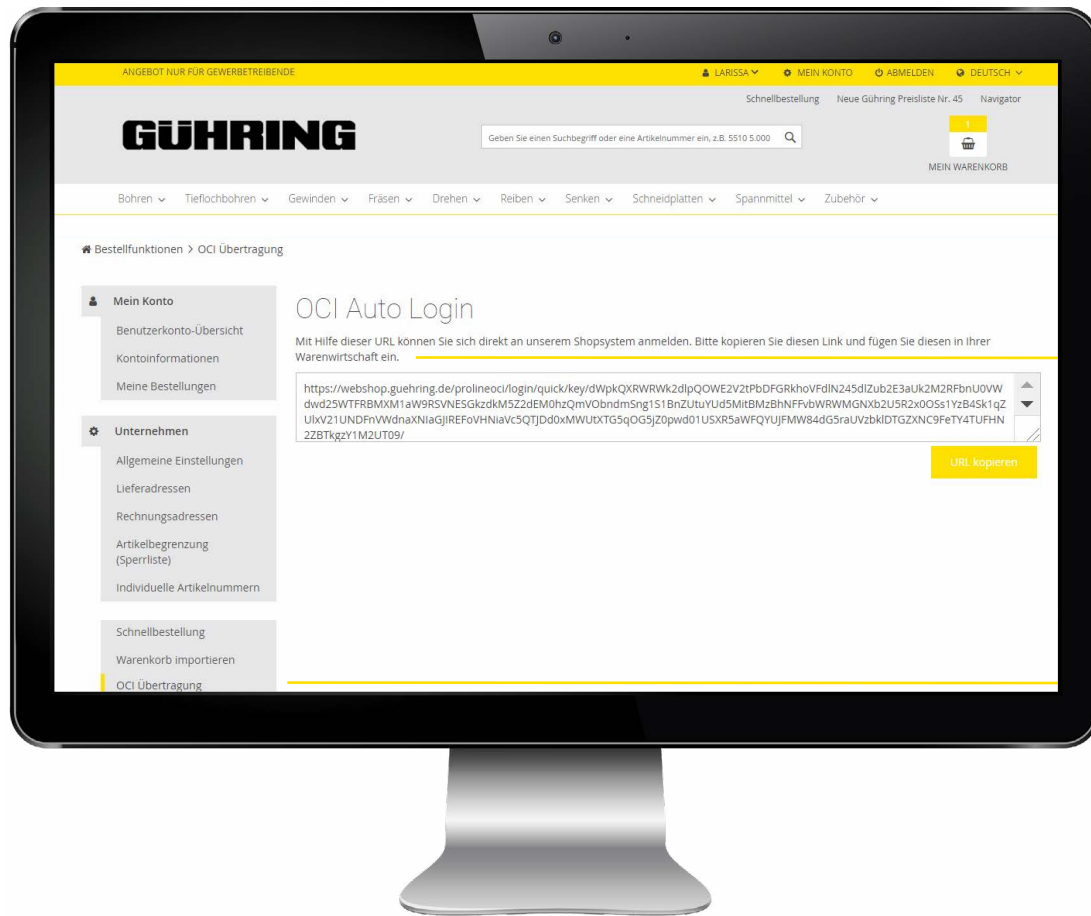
ANGEBOT NUR FÜR GEWERBETREIBENDE

LARISSA MEIN KONTO ABMELDEN DEUTSCH

Schnellbestellung Neue Gühring Preisliste Nr. 45 Navigator

GÜHRING

Geben Sie einen Suchbegriff oder eine Artikelnummer ein, z.B. 5510 5.000

1

MEIN WARENKORB

Bohren Tieflochbohren Gewinden Fräsen Drehen Reiben Senken Schneidplatten Spannmittel Zubehör

Bestellfunktionen > OCI Übertragung

Mein Konto

Benutzerkonto-Übersicht

Kontoinformationen

Meine Bestellungen

Unternehmen

Allgemeine Einstellungen

Lieferadressen

Rechnungsadressen

Artikelbegrenzung (Sperrliste)

Individuelle Artikelnummern

Schnellbestellung

Warenkorb importieren

OCI Übertragung

OCI Auto Login

Mit Hilfe dieser URL können Sie sich direkt an unserem Shopsystem anmelden. Bitte kopieren Sie diesen Link und fügen Sie diesen in Ihrer Warenwirtschaft ein.

https://webshop.guehring.de/prolineoci/login/quick/key/dWpkQXRWRWk2dlpQOWE2V2tPbDFGRkhoVFdlN245dlZub2E3aUk2M2RFbnU0VWdwd25WTFRBMXM1aW9RSVNESGkzdkM5Z2dEM0hzQmVObndmSng1S1BnZUtuYUd5MitBMzBhNFFvbWRWMGNXb2U5R2x0OSs1YzB4Sk1qZUlxV21UNDFnVWdnaXNIaGJIREFoVHNiaVc5QTJDd0xMWUtXTG5qOG5jZ0pwd01USXR5aWFQYUJFMW84dG5raUVzbklDTGZXNC9FeTY4TUFHN2ZBTkgzY1M2UT09/

URL kopieren